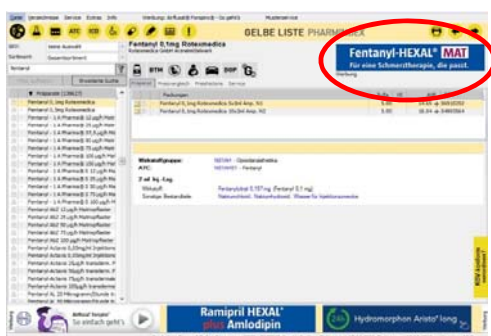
Datei Verzeichnisse Service Extras Info Werbung: Anfluss® Femto® - So geht's Musterservice

GELBE LISTE PHARMINDEX

Fentanyl 0,1mg Rotexmedica
Rotexmedica GmbH Arzneimittelwerk

Fentanyl-HEXAL® MAT
Für eine Schmerztherapie, die passt.

Werbung

ATC
Erweiterte Suche

Präparate (13917)
Fentanyl 0,1mg Rotexmedica
Fentanyl 0,1mg Rotexmedica

Präparat Preisvergleich Produktinfos Service

Packungen
Fentanyl 0,1mg Rotexmedica 5x2ml Amp. N1
Fentanyl 0,1mg Rotexmedica 10x2ml Amp. N2

Wirkstoffgruppe:
ATC:

Wirkstoff
Sonstige Bestandteile

Ramipril HEXAL® plus Amlodipin

Hydromorphon Aristo® long

Anfluss® Femto® So einfach geht's